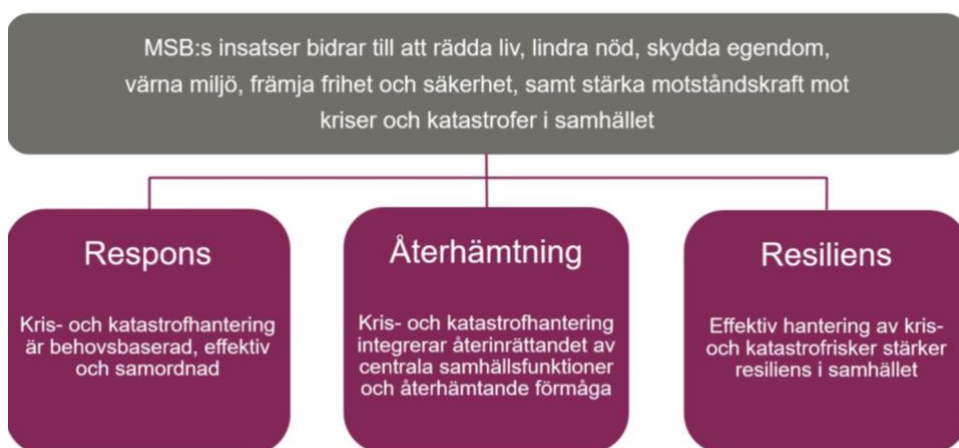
MSB:s insatser bidrar till att rädda liv, lindra nöd, skydda egendom, värna miljö, främja frihet och säkerhet, samt stärka motståndskraft mot kriser och katastrofer i samhället

Respons

Kris- och katastrofhantering är behovsbaserad, effektiv och samordnad

Återhämtning

Kris- och katastrofhantering integrerar återinrättandet av centrala samhällsfunktioner och återhämtande förmåga

Resiliens

Effektiv hantering av kris- och katastrofrisker stärker resiliens i samhället